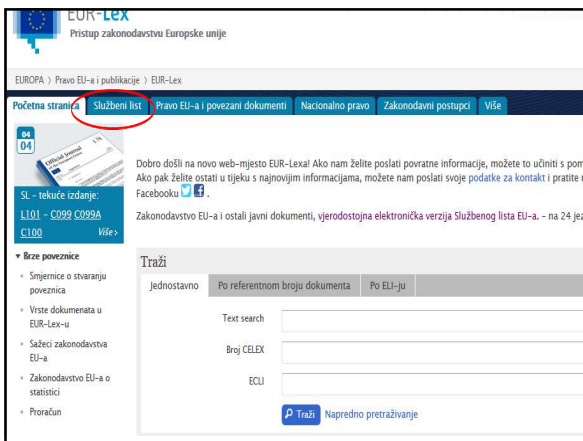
EUR-Lex
Pristup zakonodavstvu Europske unije

EUROPA › Pravo EU-a i publikacije › EUR-Lex

Početna stranica | Službeni list | Pravo EU-a i povezani dokumenti | Nacionalno pravo | Zakonodavni postupci | Više

04
04

Official Journal

SL - tekuće izdanje:
L101 - C099 C099A
C100 Više›

▾ Brze poveznice
Smjernice o stvaranju poveznica
Vrste dokumenata u EUR-Lex-u
Sažeci zakonodavstva EU-a
Zakonodavstvo EU-a o statistici
Proračun

Dobro došli na novo web-mjesto EUR-Lexa! Ako nam želite poslati povratne informacije, možete to učiniti s pom
Ako pak želite ostati u tijeku s najnovijim informacijama, možete nam poslati svoje podatke za kontakt i pratite
Facebooku

Zakonodavstvo EU-a i ostali javni dokumenti, vjerodostojna elektronička verzija Službenog lista EU-a. - na 24 je

Traži
Jednostavno | Po referentnom broju dokumenta | Po ELI-ju

Text search
Broj CELEX
ECLI

Traži Napredno pretraživanje